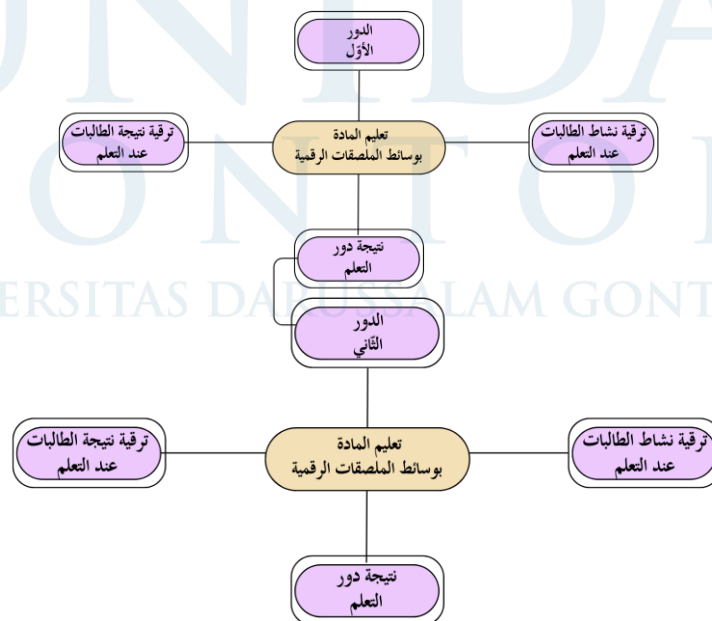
الدور الأوّل

ترقية نشاط الطالبات عند التعلم

تعليم المادة بوسائط الملصقات الرقمية

ترقية نتيجة الطالبات عند التعلم

نتيجة دور التعلم

الدور الثاني

ترقية نشاط الطالبات عند التعلم

تعليم المادة بوسائط الملصقات الرقمية

ترقية نتيجة الطالبات عند التعلم

نتيجة دور التعلم

UNIDA GONTOR
UNIVERSITAS DARUSSALAM GONTOR